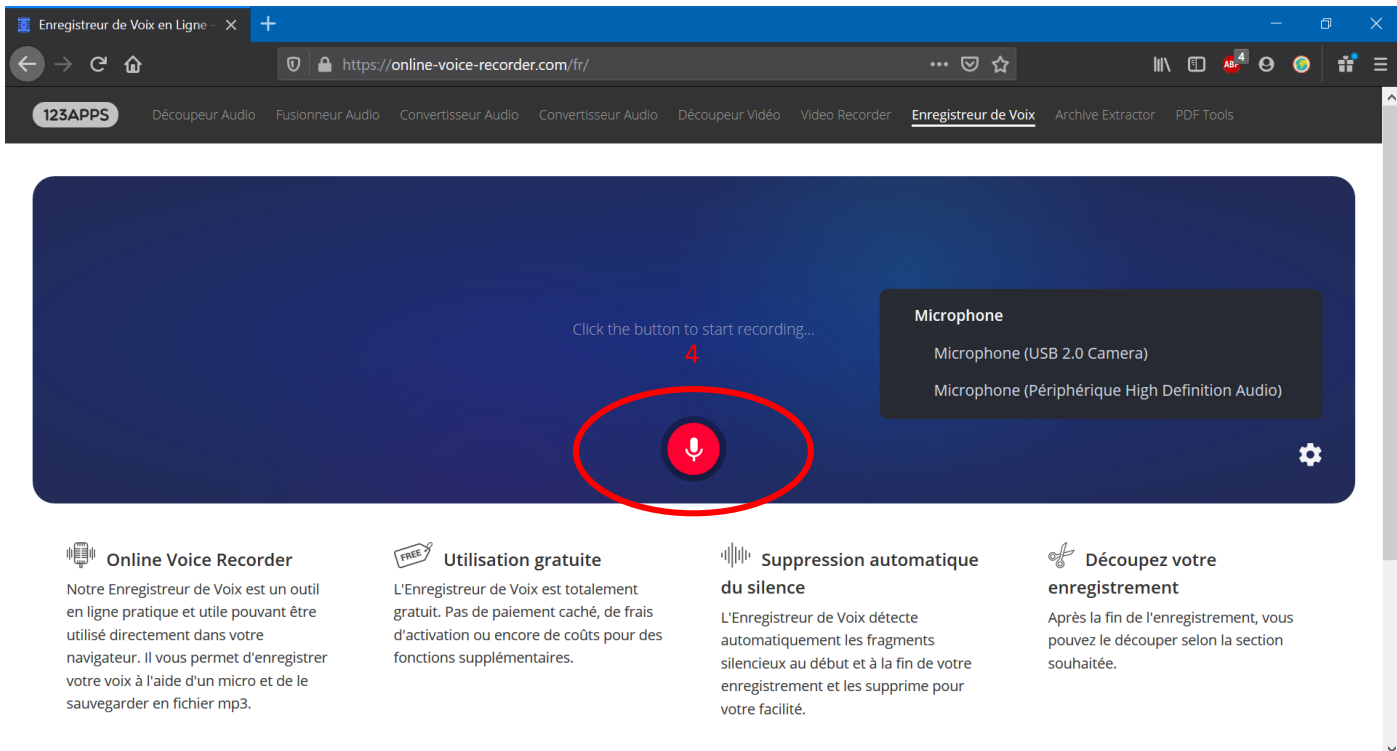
Enregistreur de Voix en Ligne -

https://online-voice-recorder.com/fr/

4

123APPS Découpeur Audio Fusionneur Audio Convertisseur Audio Convertisseur Audio Découpeur Vidéo Video Recorder Enregistreur de Voix Archive Extractor PDF Tools

Click the button to start recording...

4

Microphone

Microphone (USB 2.0 Camera)

Microphone (Périphérique High Definition Audio)

Online Voice Recorder

Notre Enregistreur de Voix est un outil en ligne pratique et utile pouvant être utilisé directement dans votre navigateur. Il vous permet d'enregistrer votre voix à l'aide d'un micro et de le sauvegarder en fichier mp3.

FREE

Utilisation gratuite

L'Enregistreur de Voix est totalement gratuit. Pas de paiement caché, de frais d'activation ou encore de coûts pour des fonctions supplémentaires.

Suppression automatique du silence

L'Enregistreur de Voix détecte automatiquement les fragments silencieux au début et à la fin de votre enregistrement et les supprime pour votre facilité.

Découpez votre enregistrement

Après la fin de l'enregistrement, vous pouvez le découper selon la section souhaitée.